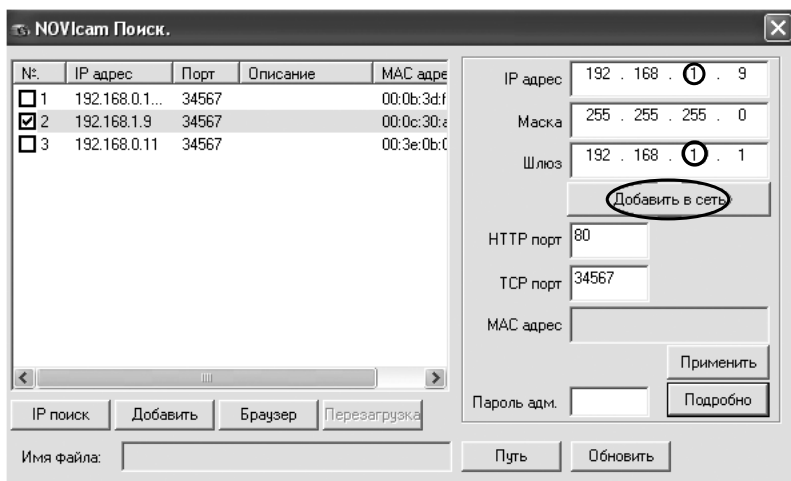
NOVIcam Поиск.

| №. | IP адрес | Порт | Описание | MAC адре |
|---|---|---|---|---|
| 1 | 192.168.0.1... | 34567 | | 00:0b:3d:f |
| 2 | 192.168.1.9 | 34567 | | 00:0c:30:a |
| 3 | 192.168.0.11 | 34567 | | 00:3e:0b:( |

IP поиск
Добавить
Браузер
Перезагрузка

IP адрес 192 . 168 . 1 . 9
Маска 255 . 255 . 255 . 0
Шлюз 192 . 168 . 1 . 1
Добавить в сеть
HTTP порт 80
TCP порт 34567
MAC адрес
Применить
Пароль адм.
Подробно

Имя файла:
Путь
Обновить